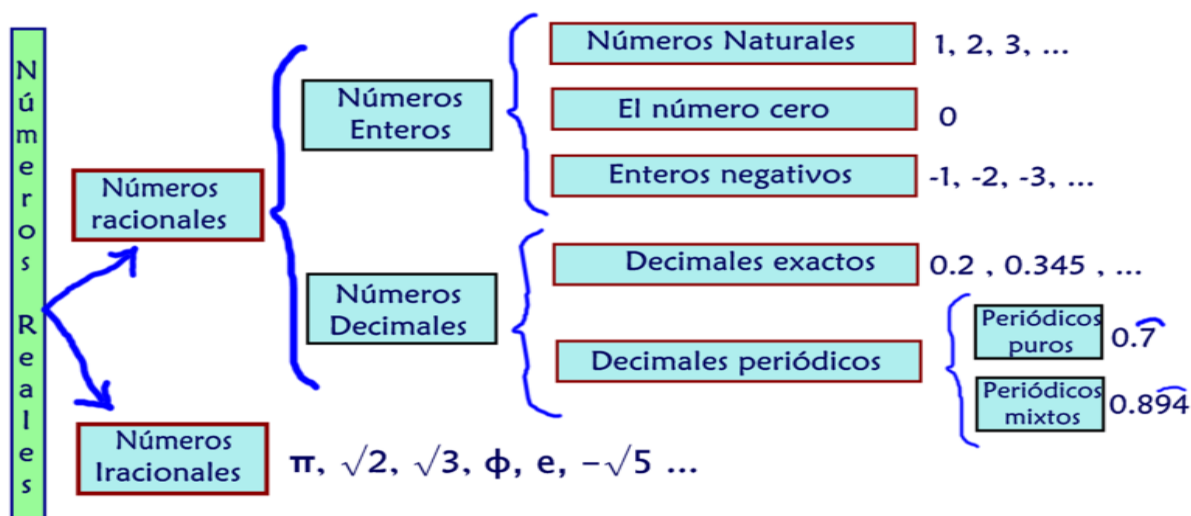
Números Reales

Números racionales

Números Enteros

Números Naturales 1, 2, 3, ...

El número cero 0

Enteros negativos -1, -2, -3, ...

Números Decimales

Decimales exactos 0.2 , 0.345 , ...

Decimales periódicos

Periódicos puros $0.\overset{\frown}{7}$

Periódicos mixtos $0.8\overset{\frown}{94}$

Números Iracionales $\pi$, $\sqrt{2}$, $\sqrt{3}$, $\phi$, e, $-\sqrt{5}$ ...